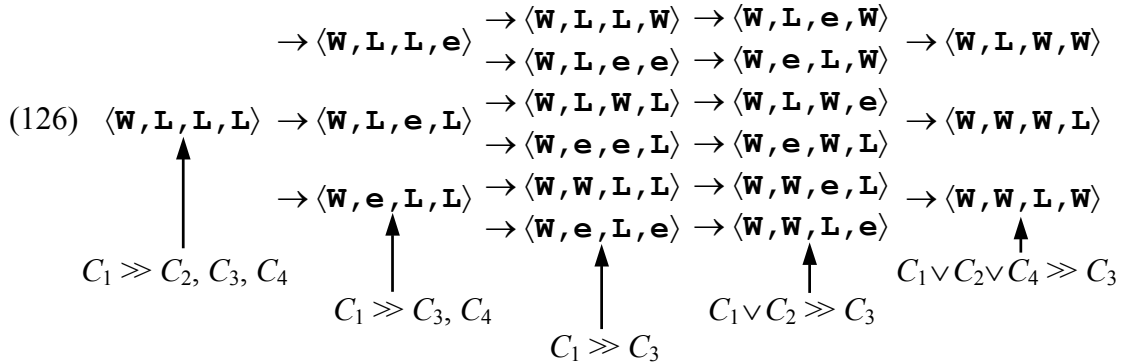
(126) $\langle$W,L,L,L$\rangle$ $\rightarrow\langle$W,L,L,e$\rangle$ $\rightarrow\langle$W,L,L,W$\rangle$ $\rightarrow\langle$W,L,e,W$\rangle$ $\rightarrow\langle$W,L,W,W$\rangle$

$\rightarrow\langle$W,L,e,e$\rangle$ $\rightarrow\langle$W,e,L,W$\rangle$

$\rightarrow\langle$W,L,e,L$\rangle$ $\rightarrow\langle$W,L,W,L$\rangle$ $\rightarrow\langle$W,L,W,e$\rangle$ $\rightarrow\langle$W,W,W,L$\rangle$

$\rightarrow\langle$W,e,e,L$\rangle$ $\rightarrow\langle$W,e,W,L$\rangle$

$\rightarrow\langle$W,e,L,L$\rangle$ $\rightarrow\langle$W,W,L,L$\rangle$ $\rightarrow\langle$W,W,e,L$\rangle$ $\rightarrow\langle$W,W,L,W$\rangle$

$\rightarrow\langle$W,e,L,e$\rangle$ $\rightarrow\langle$W,W,L,e$\rangle$

$C_1 \gg C_2, C_3, C_4$

$C_1 \gg C_3, C_4$

$C_1 \gg C_3$

$C_1 \vee C_2 \gg C_3$

$C_1 \vee C_2 \vee C_4 \gg C_3$